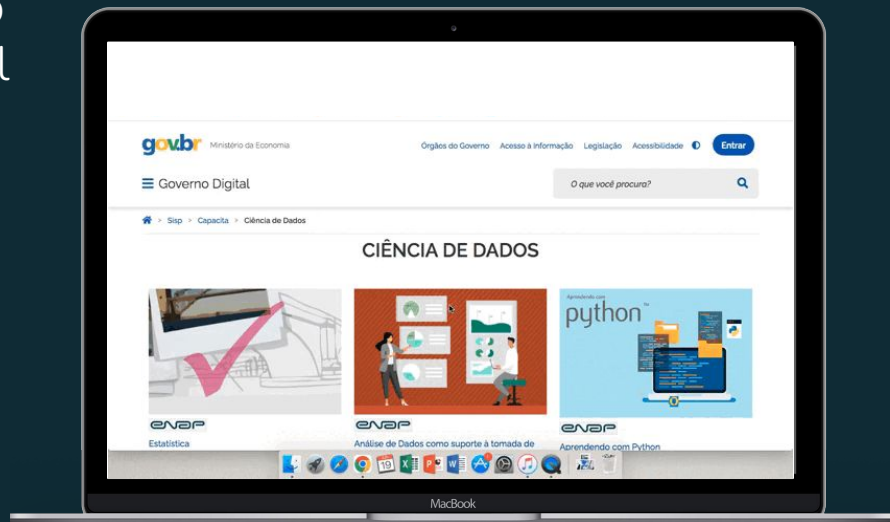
gov.br Ministério da Economia

Órgãos do Governo Acesso à informação Legislação Acessibilidade Entrar

☰ Governo Digital

O que você procura?

> Sisp > Capacita > Ciência de Dados

CIÊNCIA DE DADOS

Aprendendo com python

enap
Estatística

enap
Análise de Dados como suporte à tomada de

enap
Aprendendo com Python

MacBook